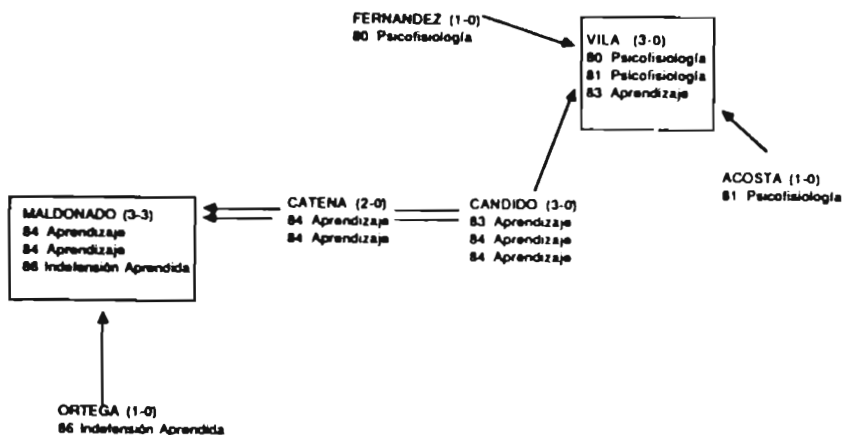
FERNANDEZ (1-0)
80 Psicofisiología

VILA (3-0)
80 Psicofisiología
81 Psicofisiología
83 Aprendizaje

ACOSTA (1-0)
81 Psicofisiología

MALDONADO (3-3)
84 Aprendizaje
84 Aprendizaje
86 Indefensión Aprendida

CATENA (2-0)
84 Aprendizaje
84 Aprendizaje

CANDIDO (3-0)
83 Aprendizaje
84 Aprendizaje
84 Aprendizaje

ORTEGA (1-0)
86 Indefensión Aprendida